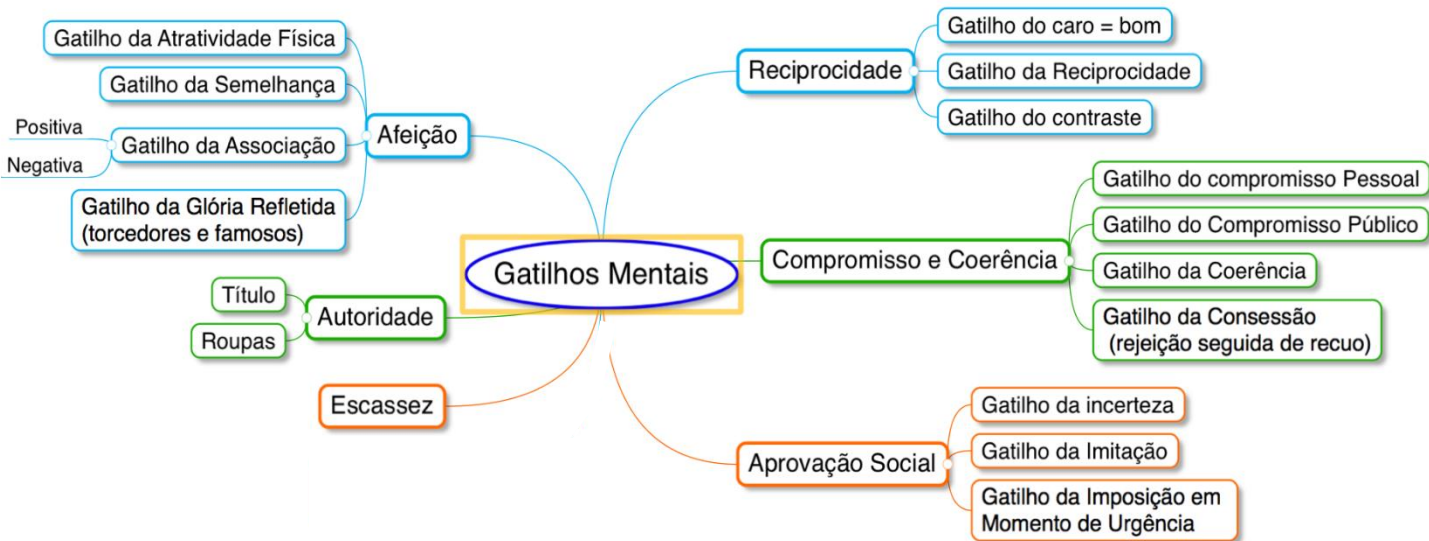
Gatilhos Mentais

Afeição
Gatilho da Atratividade Física
Gatilho da Semelhança
Gatilho da Associação
Positiva
Negativa
Gatilho da Glória Refletida (torcedores e famosos)

Reciprocidade
Gatilho do caro = bom
Gatilho da Reciprocidade
Gatilho do contraste

Compromisso e Coerência
Gatilho do compromisso Pessoal
Gatilho do Compromisso Público
Gatilho da Coerência
Gatilho da Consessão (rejeição seguida de recuo)

Autoridade
Título
Roupas

Escassez

Aprovação Social
Gatilho da incerteza
Gatilho da Imitação
Gatilho da Imposição em Momento de Urgência